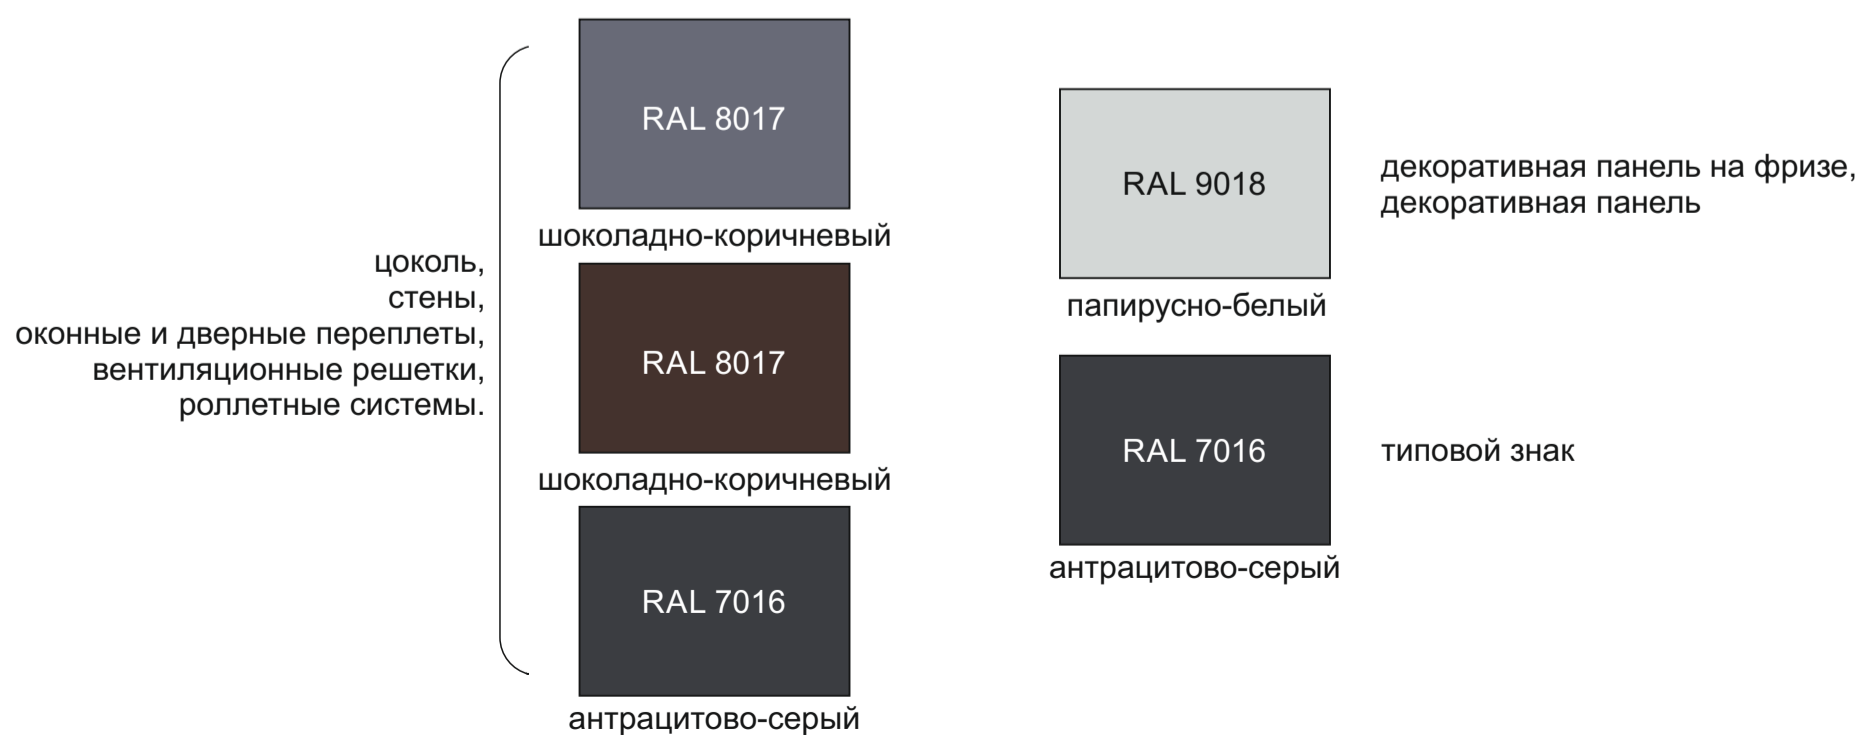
цоколь,
стены,
оконные и дверные переплеты,
вентиляционные решетки,
роллетные системы.

RAL 8017
шоколадно-коричневый

RAL 8017
шоколадно-коричневый

RAL 7016
антрацитово-серый

RAL 9018
папирусно-белый

декоративная панель на фризе,
декоративная панель

RAL 7016
антрацитово-серый

типовой знак